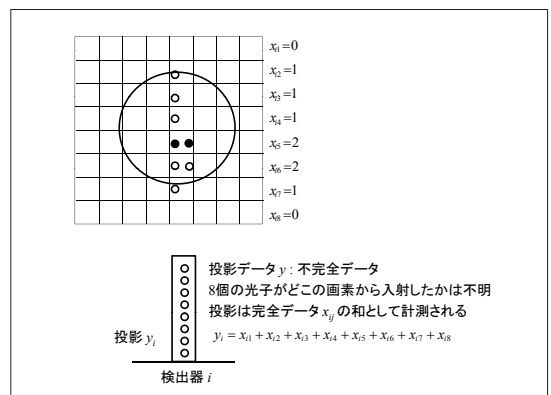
$x_{i1}=0$
$x_{i2}=1$
$x_{i3}=1$
$x_{i4}=1$
$x_{i5}=2$
$x_{i6}=2$
$x_{i7}=1$
$x_{i8}=0$

投影データ $y$ : 不完全データ
8個の光子がどこの画素から入射したかは不明
投影は完全データ $x_{ij}$ の和として計測される

$y_i = x_{i1}+x_{i2}+x_{i3}+x_{i4}+x_{i5}+x_{i6}+x_{i7}+x_{i8}$

投影 $y_i$

検出器 $i$